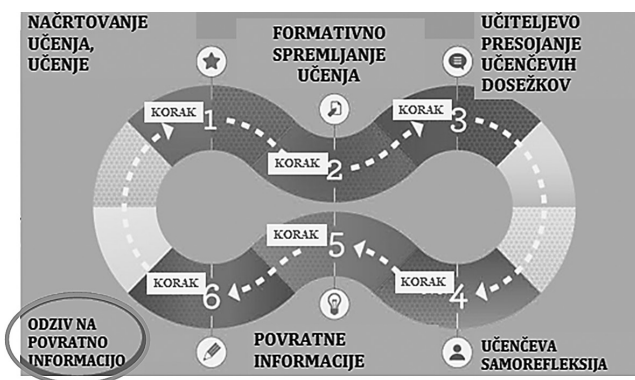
NAČRTOVANJE UČENJA, UČENJE

FORMATIVNO SPREMLJANJE UČENJA

UČITELJEVO PRESOJANJE UČENČEVIH DOSEŽKOV

KORAK 1

KORAK 2

KORAK 3

KORAK 4

KORAK 5

KORAK 6

ODZIV NA POVRATNO INFORMACIJO

POVRATNE INFORMACIJE

UČENČEVA SAMOREFLEKSIJA